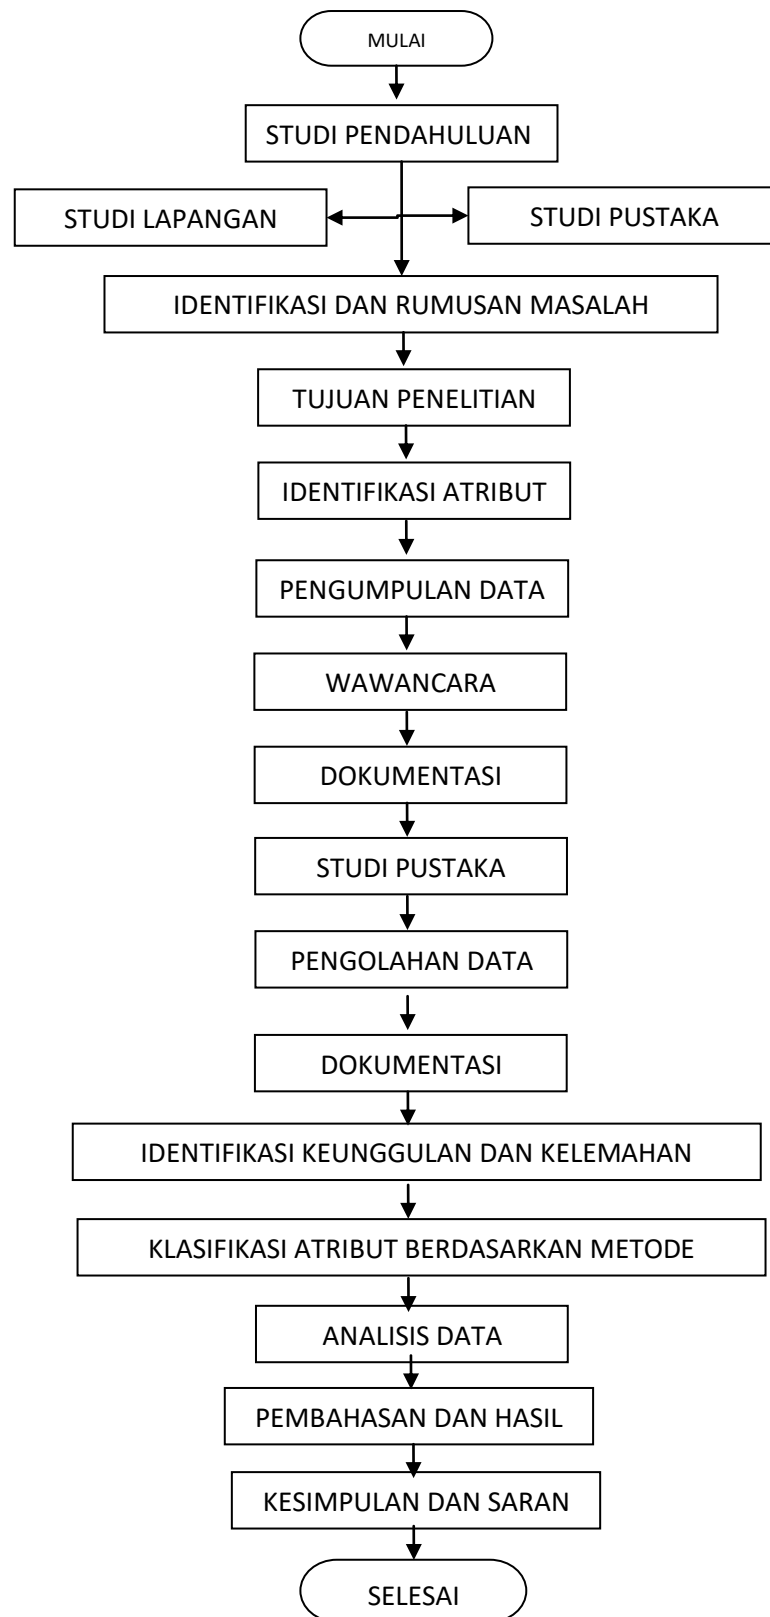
MULAI

STUDI PENDAHULUAN

STUDI LAPANGAN

STUDI PUSTAKA

IDENTIFIKASI DAN RUMUSAN MASALAH

TUJUAN PENELITIAN

IDENTIFIKASI ATRIBUT

PENGUMPULAN DATA

WAWANCARA

DOKUMENTASI

STUDI PUSTAKA

PENGOLAHAN DATA

DOKUMENTASI

IDENTIFIKASI KEUNGGULAN DAN KELEMAHAN

KLASIFIKASI ATRIBUT BERDASARKAN METODE

ANALISIS DATA

PEMBAHASAN DAN HASIL

KESIMPULAN DAN SARAN

SELESAI